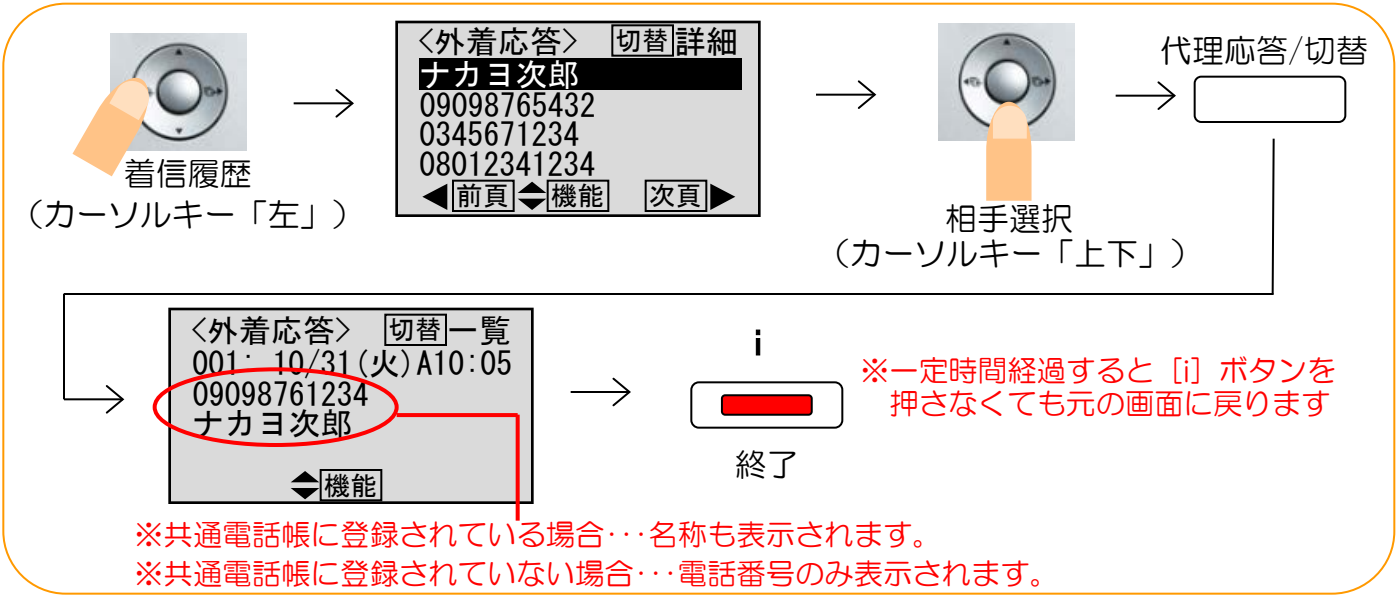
着信履歴
（カーソルキー「左」）

〈外着応答〉 切替 詳細
ナカヨ次郎
09098765432
0345671234
08012341234
◀ 前頁 ◆ 機能 次頁 ▶

相手選択
（カーソルキー「上下」）

代理応答/切替

〈外着応答〉 切替 一覧
001: 10/31(火)A10:05
09098761234
ナカヨ次郎
◆ 機能

i

終了

※一定時間経過すると［i］ボタンを押さなくても元の画面に戻ります

※共通電話帳に登録されている場合･･･名称も表示されます。
※共通電話帳に登録されていない場合･･･電話番号のみ表示されます。